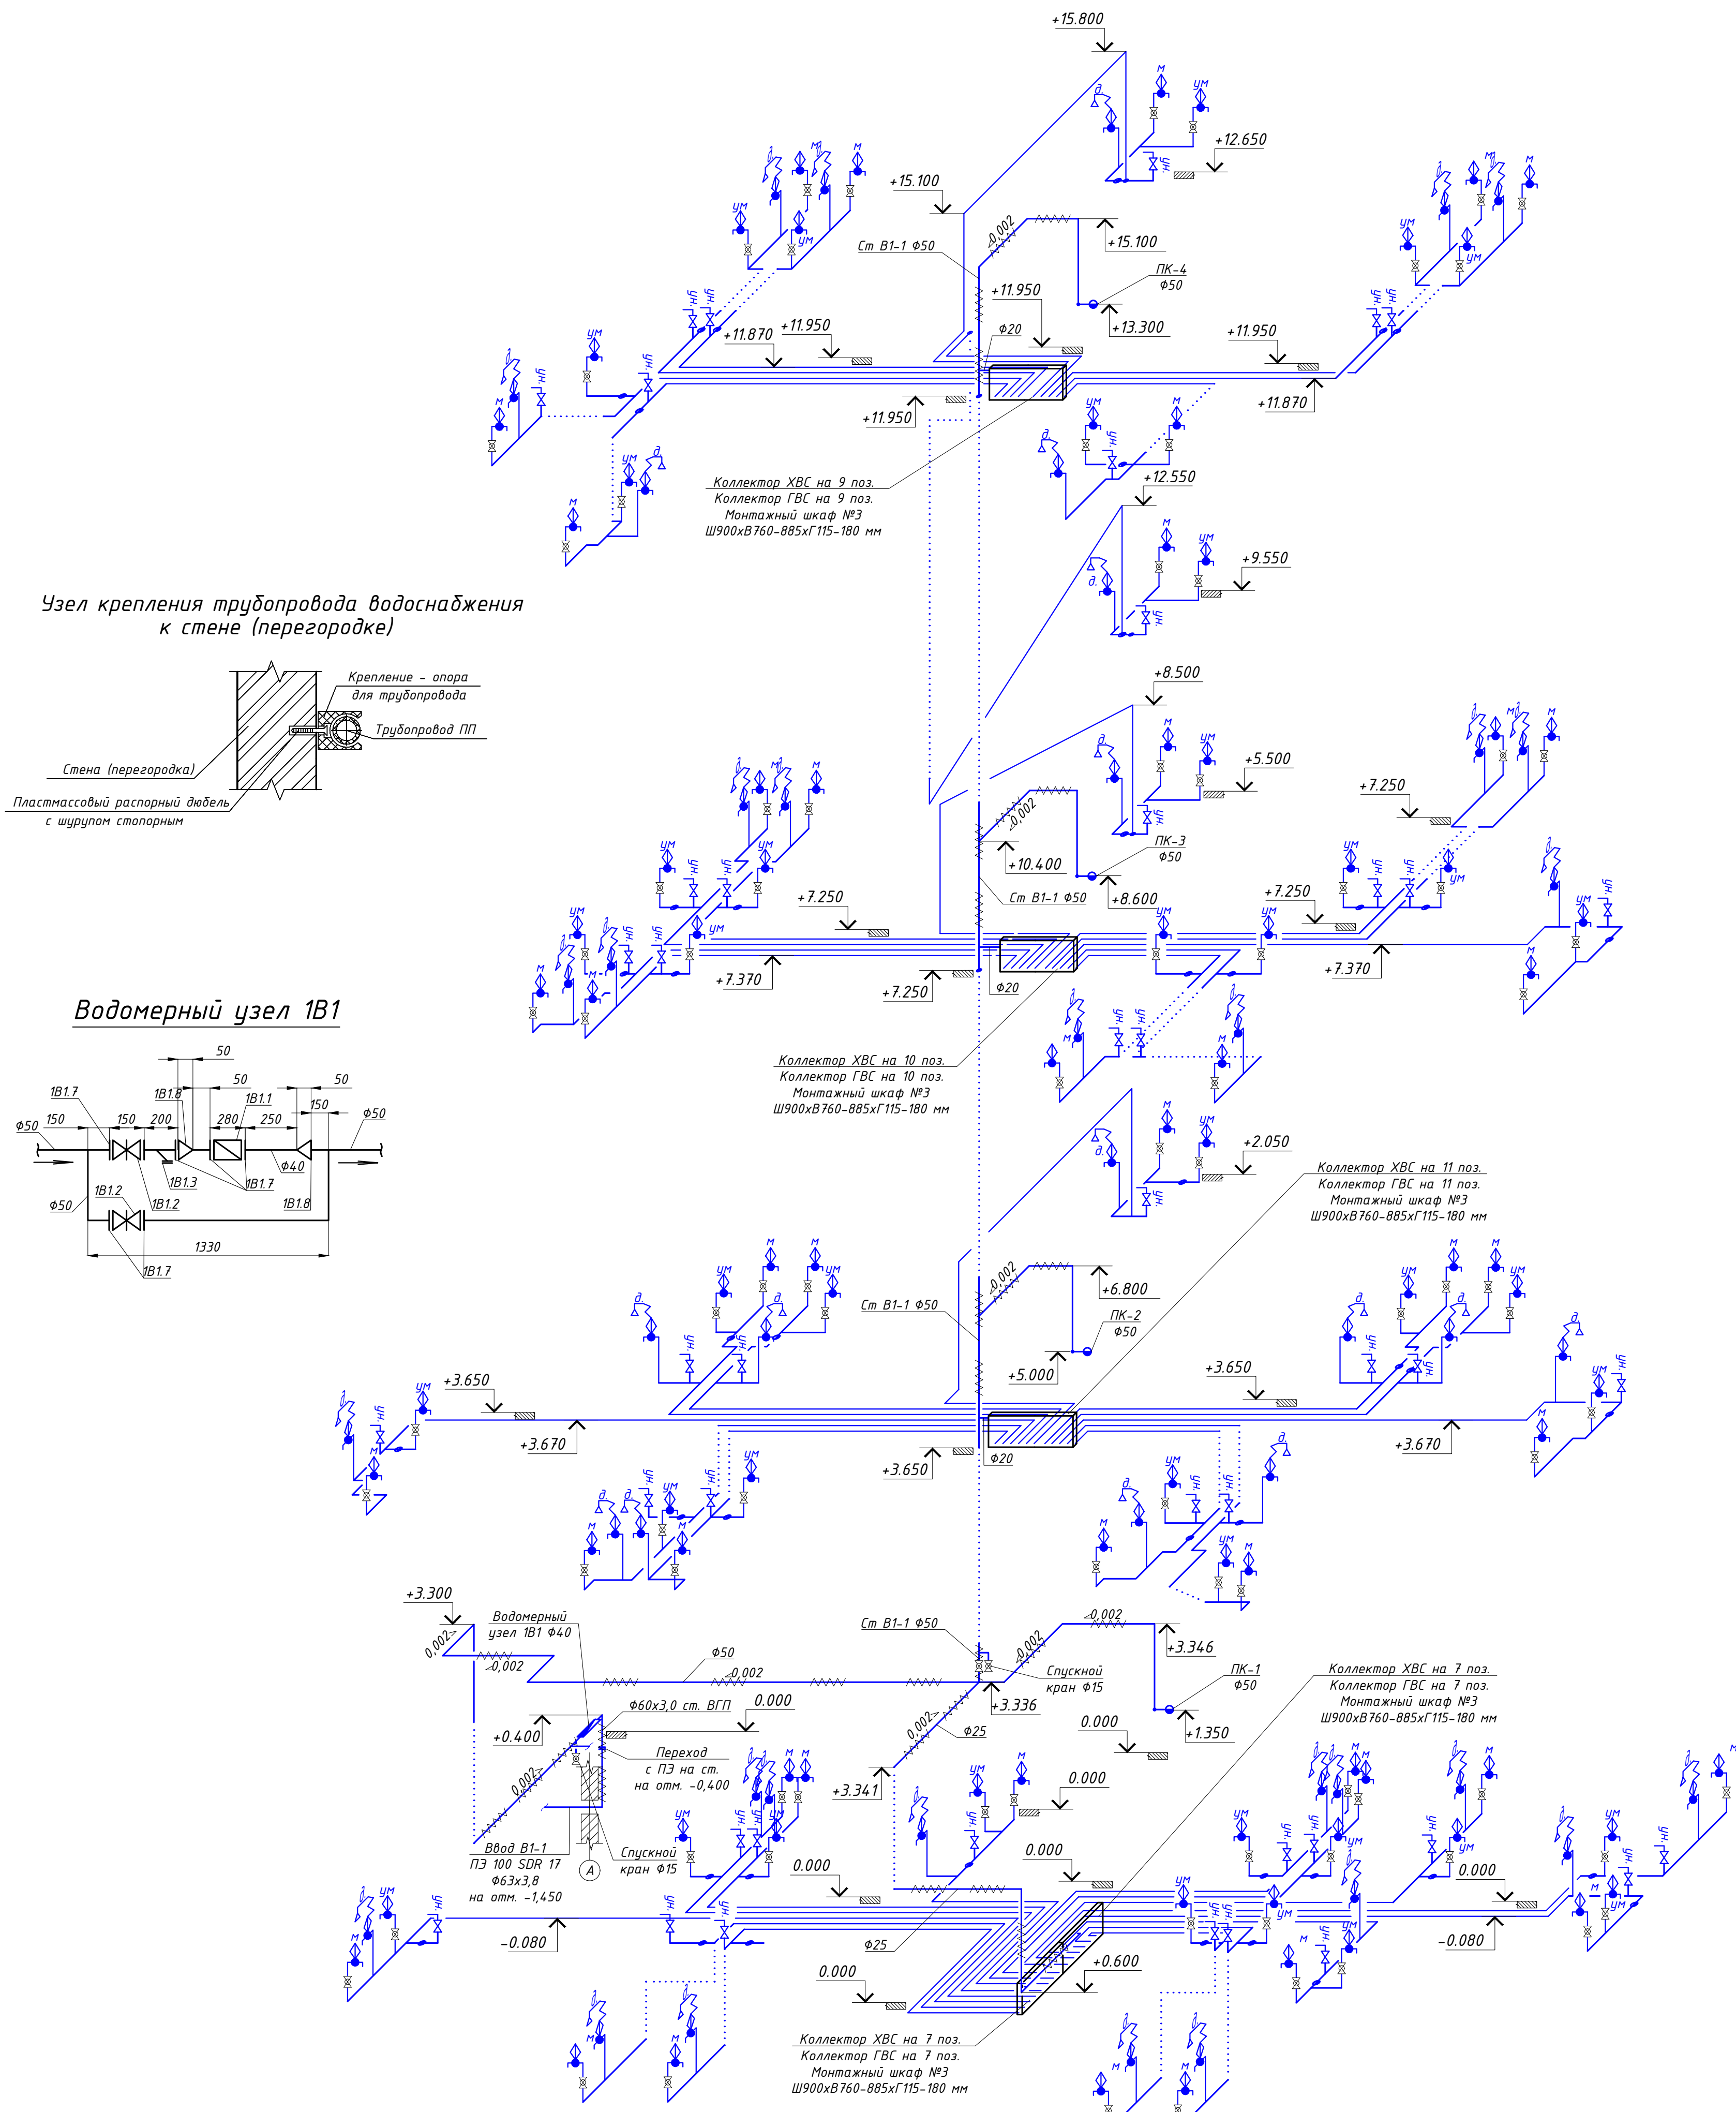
+15.800

+12.650

+15.100

0,002

+15.100

Ст В1-1 Ф50

ПК-4
Ф50

+11.950

+13.300

Ф20

+11.870

+11.950

+11.950

+11.870

+11.950

+12.550

Коллектор ХВС на 9 поз.
Коллектор ГВС на 9 поз.
Монтажный шкаф №3
Ш900хВ760-885хГ115-180 мм

+9.550

Узел крепления трубопровода водоснабжения к стене (перегородке)

Крепление - опора для трубопровода

Трубопровод ПП

Стена (перегородка)

Пластмассовый распорный дюбель с шурупом стопорным

+8.500

+5.500

+7.250

0,002

ПК-3
Ф50

+10.400

Ст В1-1 Ф50

+8.600

+7.250

+7.250

+7.370

+7.250

Ф20

+7.370

Водомерный узел 1В1

50
50
50
1В1.7
1В1.8
1В1.1
150
150
200
280
250
150
Ф50
Ф50
1В1.3
1В1.7
Ф40
1В1.2
1В1.2
1В1.8
Ф50
1330
1В1.7

Коллектор ХВС на 10 поз.
Коллектор ГВС на 10 поз.
Монтажный шкаф №3
Ш900хВ760-885хГ115-180 мм

+2.050

Коллектор ХВС на 11 поз.
Коллектор ГВС на 11 поз.
Монтажный шкаф №3
Ш900хВ760-885хГ115-180 мм

0,002

+6.800

Ст В1-1 Ф50

ПК-2
Ф50

+5.000

+3.650

+3.650

+3.670

+3.670

+3.650

Ф20

+3.300

Водомерный узел 1В1 Ф40

0,002

0,002

Ф50

0,002

Ст В1-1 Ф50

0,002

0,002

+3.346

Спускной кран Ф15

ПК-1
Ф50

+3.336

Коллектор ХВС на 7 поз.
Коллектор ГВС на 7 поз.
Монтажный шкаф №3
Ш900хВ760-885хГ115-180 мм

Ф60х3,0 ст. ВГП

0.000

+0.400

0,002

Ф25

0.000

+1.350

Переход с ПЭ на ст. на отм. -0,400

+3.341

0.000

0.000

Ввод В1-1
ПЭ 100 SDR 17
Ф63х3,8
на отм. -1,450

Спускной кран Ф15

А

0.000

0.000

0.000

-0.080

Ф25

+0.600

-0.080

0.000

Коллектор ХВС на 7 поз.
Коллектор ГВС на 7 поз.
Монтажный шкаф №3
Ш900хВ760-885хГ115-180 мм

д
м
ум
нб